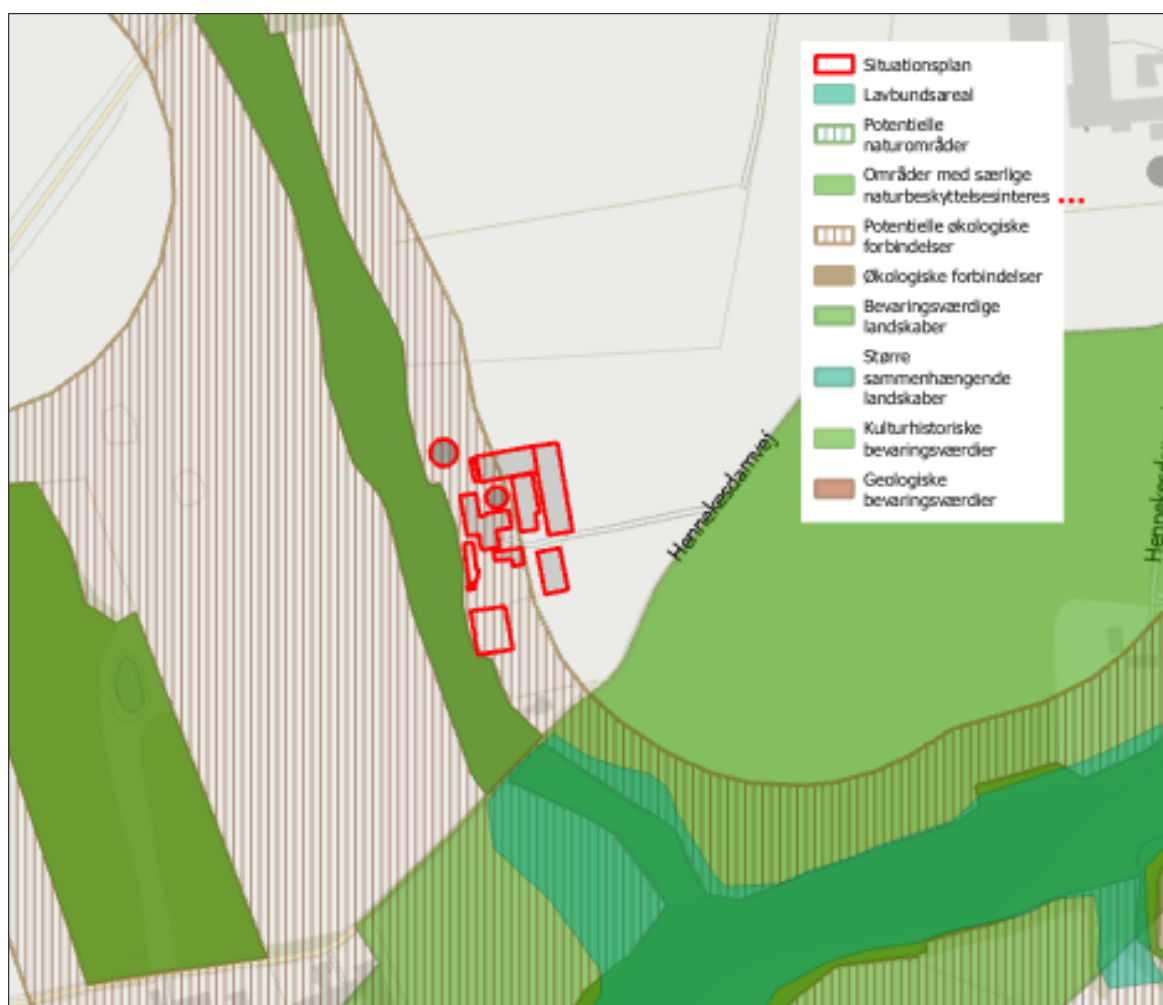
Situationsplan
Lavbundsareal
Potentielle naturområder
Områder med særlige naturbeskyttelsesinteres
Potentielle økologiske forbindelser
Økologiske forbindelser
Bevaringsværdige landskaber
Større sammenhængende landskaber
Kulturhistoriske bevaringsværdier
Geologiske bevaringsværdier

Hennekedamvej

Henne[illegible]